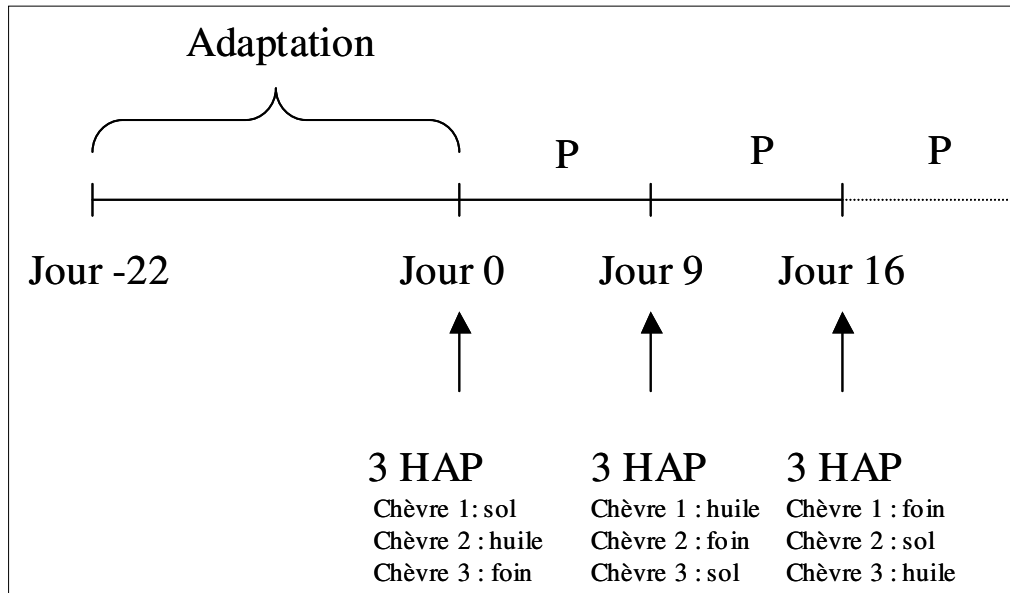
Adaptation

P P P

Jour -22 Jour 0 Jour 9 Jour 16

3 HAP
Chèvre 1: sol
Chèvre 2 : huile
Chèvre 3 : foin

3 HAP
Chèvre 1 : huile
Chèvre 2 : foin
Chèvre 3 : sol

3 HAP
Chèvre 1 : foin
Chèvre 2 : sol
Chèvre 3 : huile